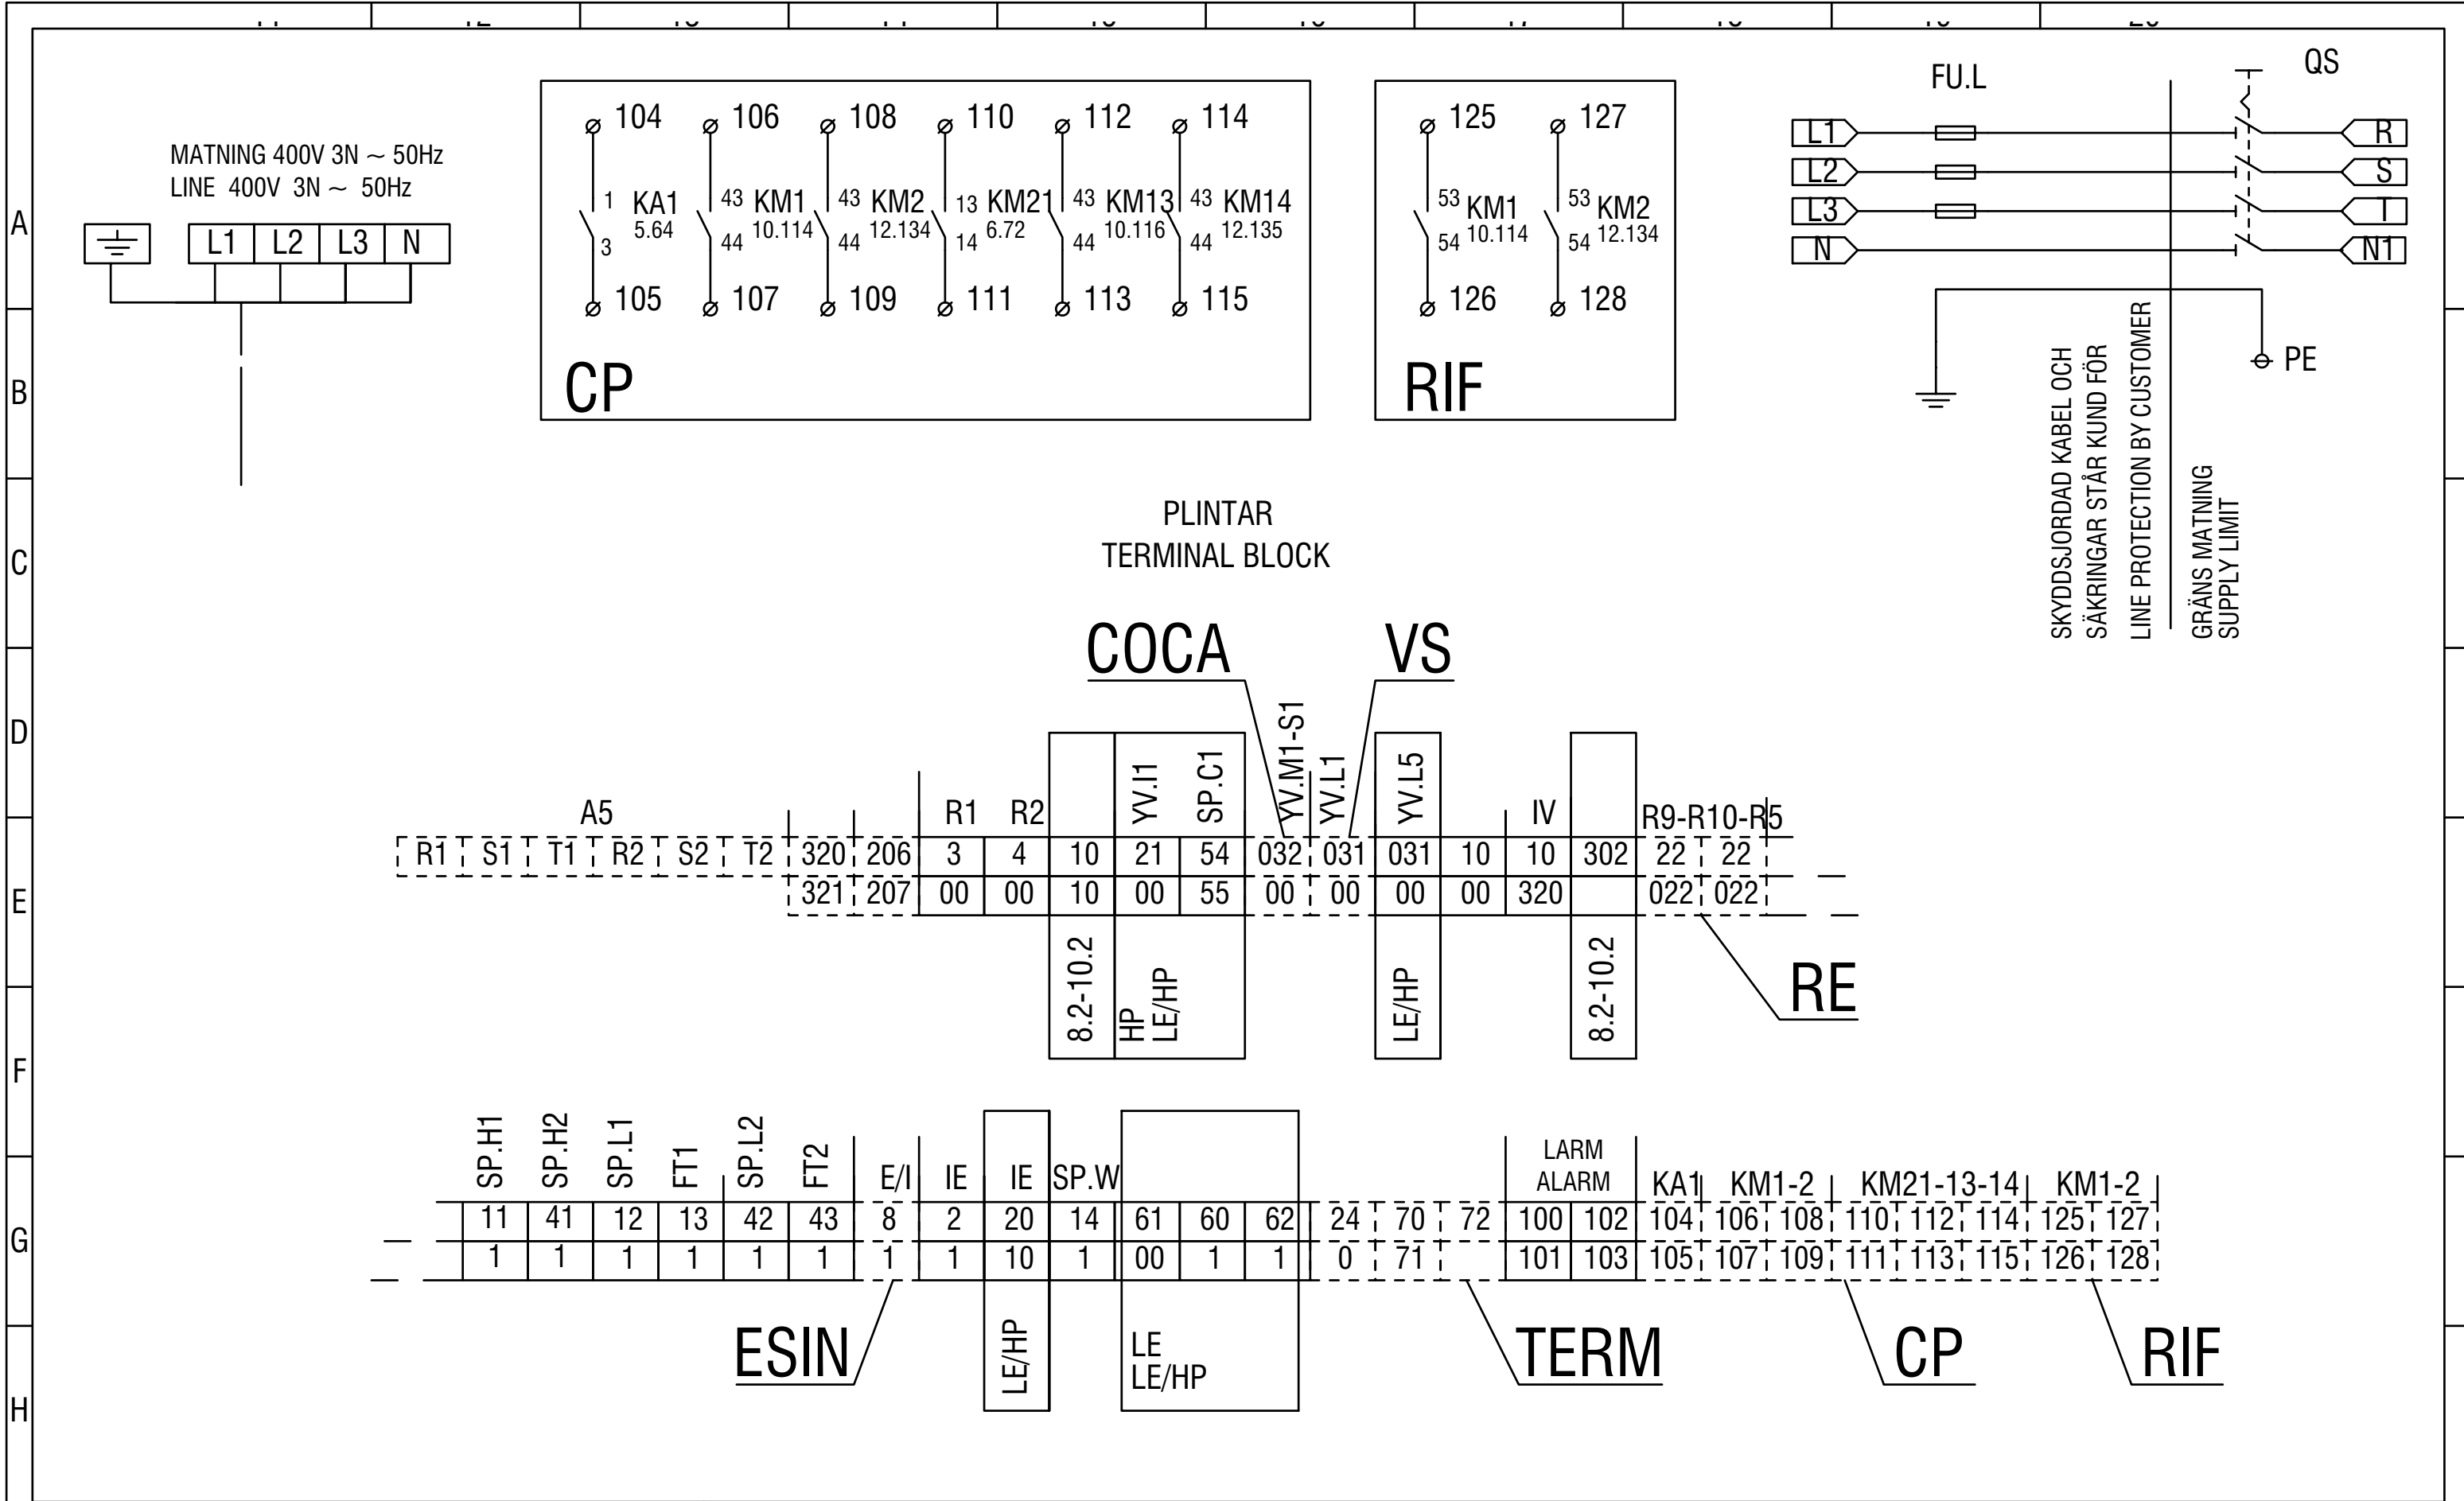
A
B
C
D
E
F
G
H

MATNING 400V 3N ~ 50Hz
LINE 400V 3N ~ 50Hz

L1 L2 L3 N

104 106 108 110 112 114
1 KA1 5.64 3
43 KM1 10.114 44
43 KM2 12.134 44
13 KM21 6.72 14
43 KM13 10.116 44
43 KM14 12.135 44
105 107 109 111 113 115
CP

125 127
53 KM1 10.114 54
53 KM2 12.134 54
126 128
RIF

FU.L
QS
L1 L2 L3 N
R S T N1
PE
SKYDDSJORDAD KABEL OCH SÄKRINGAR STÅR KUND FÖR
LINE PROTECTION BY CUSTOMER
GRÄNS MATNING
SUPPLY LIMIT

PLINTAR
TERMINAL BLOCK

COCA
VS

A5
R1 S1 T1 R2 S2 T2 320 206 321 207
R1 R2 YV.I1 SP.C1 YV.M1-S1 YV.L1 YV.L5 IV R9-R10-R5

| 3 | 4 | 10 | 21 | 54 | 032 | 031 | 031 | 10 | 10 | 302 | 22 | 22 |
|---|---|---|---|---|---|---|---|---|---|---|---|---|
| 00 | 00 | 10 | 00 | 55 | 00 | 00 | 00 | 00 | 320 | | 022 | 022 |

8.2-10.2
HP LE/HP
LE/HP
8.2-10.2
RE

SP.H1 SP.H2 SP.L1 FT1 SP.L2 FT2 E/I IE IE SP.W LARM ALARM KA1 KM1-2 KM21-13-14 KM1-2

| 11 | 41 | 12 | 13 | 42 | 43 | 8 | 2 | 20 | 14 | 61 | 60 | 62 | 24 | 70 | 72 | 100 | 102 | 104 | 106 | 108 | 110 | 112 | 114 | 125 | 127 |
|---|---|---|---|---|---|---|---|---|---|---|---|---|---|---|---|---|---|---|---|---|---|---|---|---|---|
| 1 | 1 | 1 | 1 | 1 | 1 | 1 | 1 | 10 | 1 | 00 | 1 | 1 | 0 | 71 | | 101 | 103 | 105 | 107 | 109 | 111 | 113 | 115 | 126 | 128 |

ESIN
LE/HP
LE
LE/HP
TERM
CP
RIF